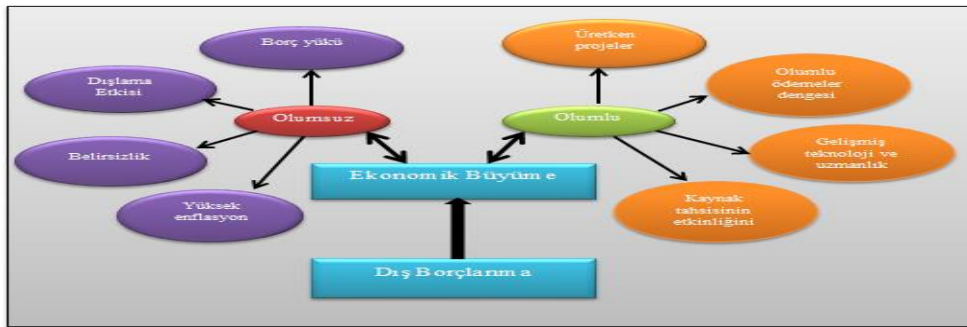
Borç yükü

Dışlama Etkisi

Olumsuz

Belirsizlik

Yüksek enflasyon

Üretken projeler

Olumlu ödemeler dengesi

Olumlu

Gelişmiş teknoloji ve uzmanlık

Kaynak tahsisinin etkinliğini

Ekonomik Büyüme

Dış Borçlanma